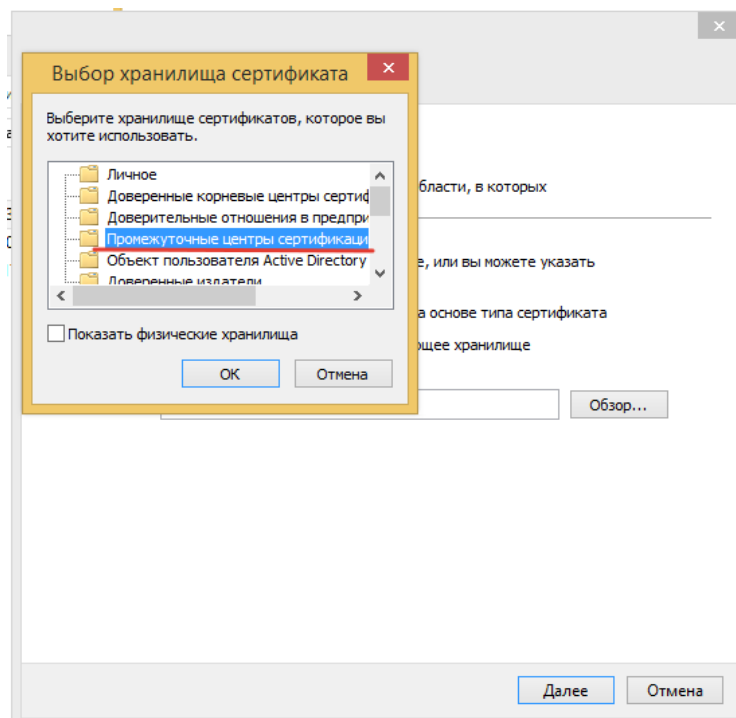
Выбор хранилища сертификата

Выберите хранилище сертификатов, которое вы хотите использовать.

Личное
Доверенные корневые центры сертиф
Доверительные отношения в предпри
Промежуточные центры сертификаци
Объект пользователя Active Directory
Доверенные издатели

Показать физические хранилища

OK
Отмена

бласти, в которых

е, или вы можете указать

а основе типа сертификата

ющее хранилище

Обзор...

Далее
Отмена